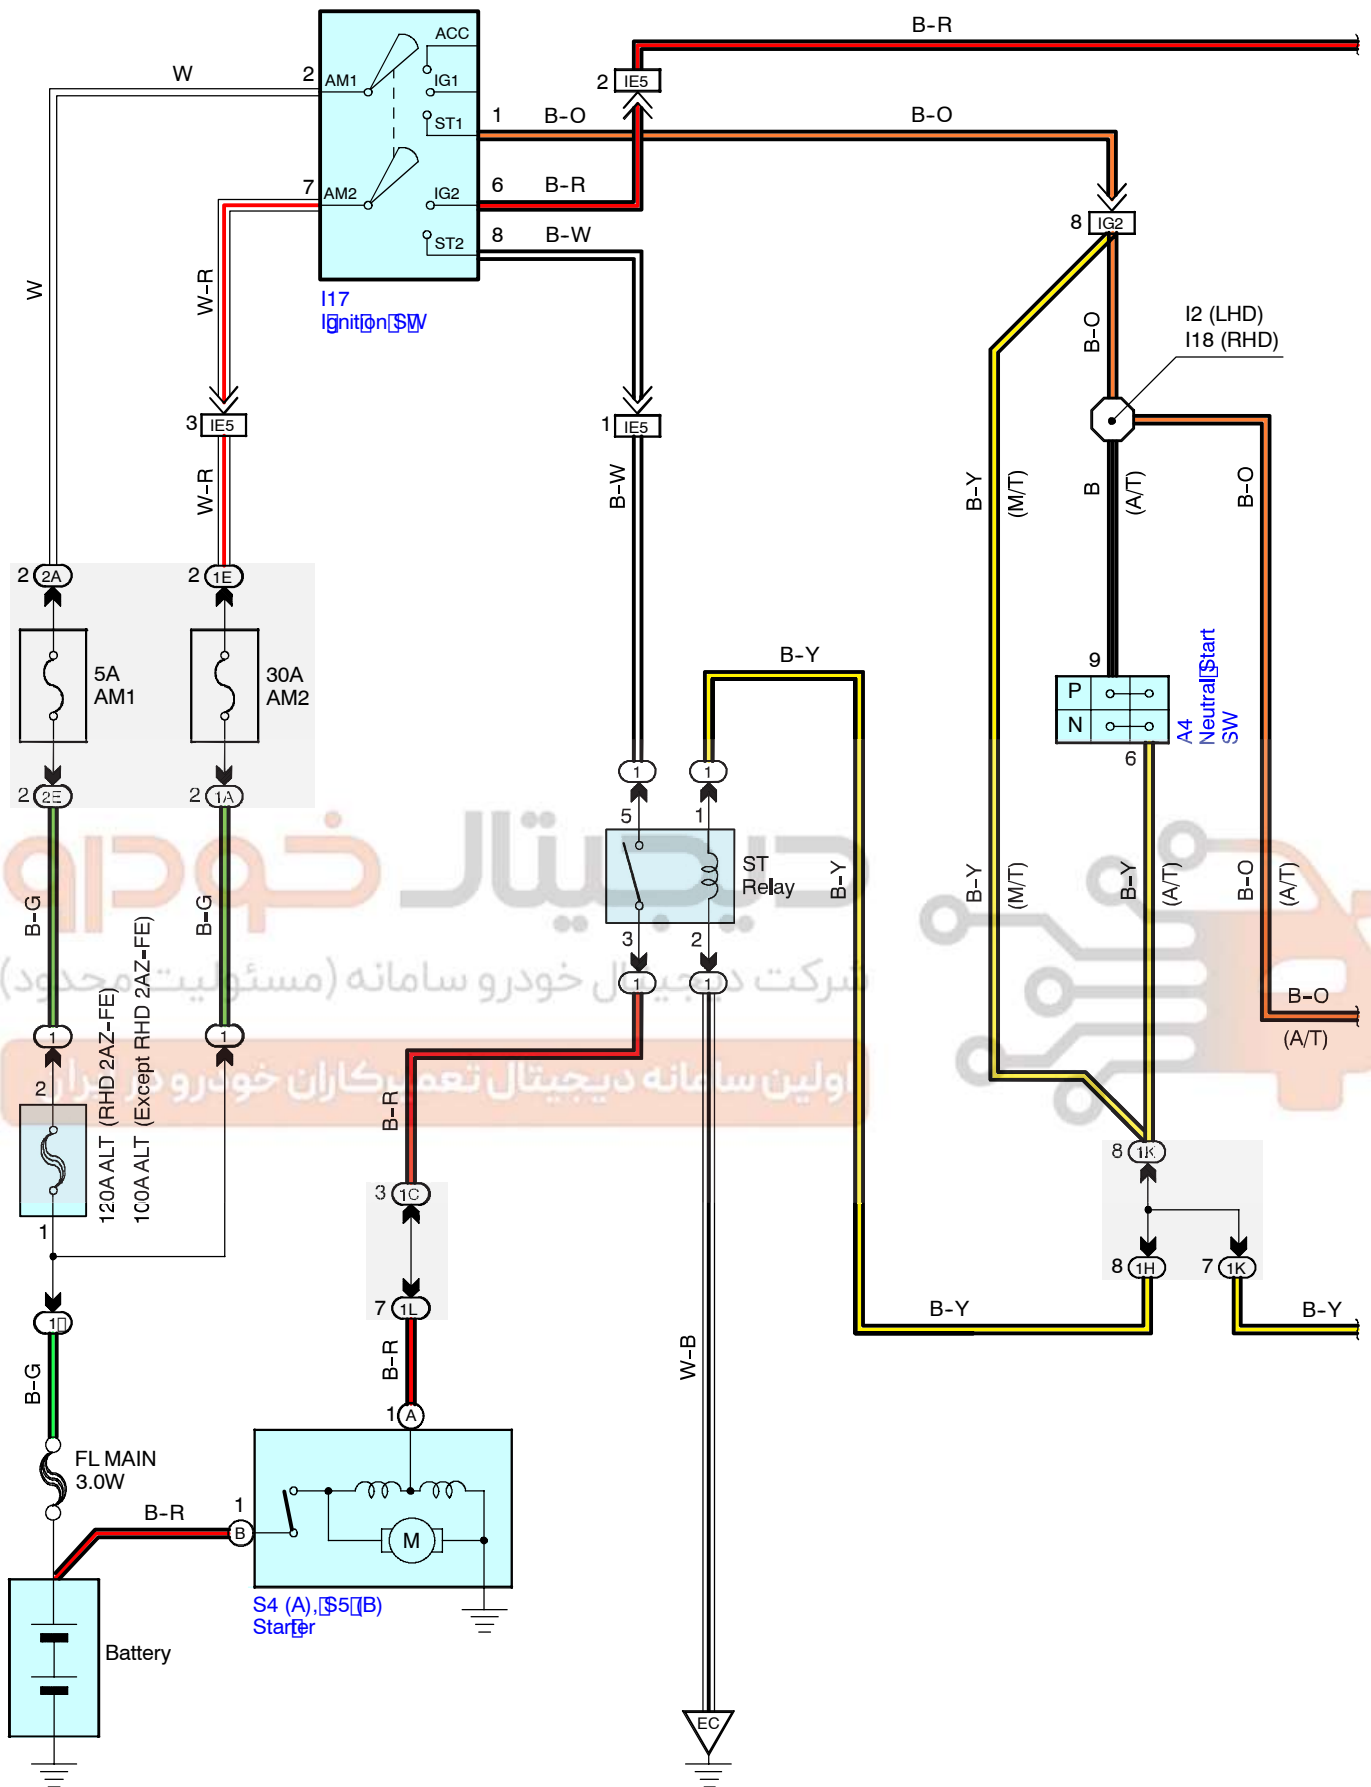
W
W
2
AM1
ACC
IG1
ST1
7
AM2
IG2
ST2
1
B-O
6
B-R
8
B-W
I17
Ignition SW
B-R
2 IE5
B-O
8 IG2
I2 (LHD)
I18 (RHD)
B-O
W-R
3 IE5
W-R
1 IE5
B-W
B-Y
(M/T)
B
(A/T)
B-O
2 2A
2 1E
5A
AM1
30A
AM2
B-Y
9
P
N
6
A4
Neutral Start
SW
2 2E
2 1A
1
1
5
1
ST
Relay
B-Y
B-Y
(M/T)
B-Y
(A/T)
B-O
(A/T)
B-G
B-G
3
2
1
1
B-O
(A/T)
1
1
2
120A ALT (RHD 2AZ-FE)
100A ALT (Except RHD 2AZ-FE)
B-R
8 1K
3 1C
1
7 1L
8 1H
7 1K
B-Y
B-Y
1
B-G
B-R
W-B
1 A
FL MAIN
3.0W
B-R
1
B
M
S4 (A), S5 (B)
Starter
Battery
EC
دیجیتال خودرو
شرکت دیجیتال خودرو سامانه (مسئولیت محدود)
اولین سامانه دیجیتال تعمیرکاران خودرو در ایران